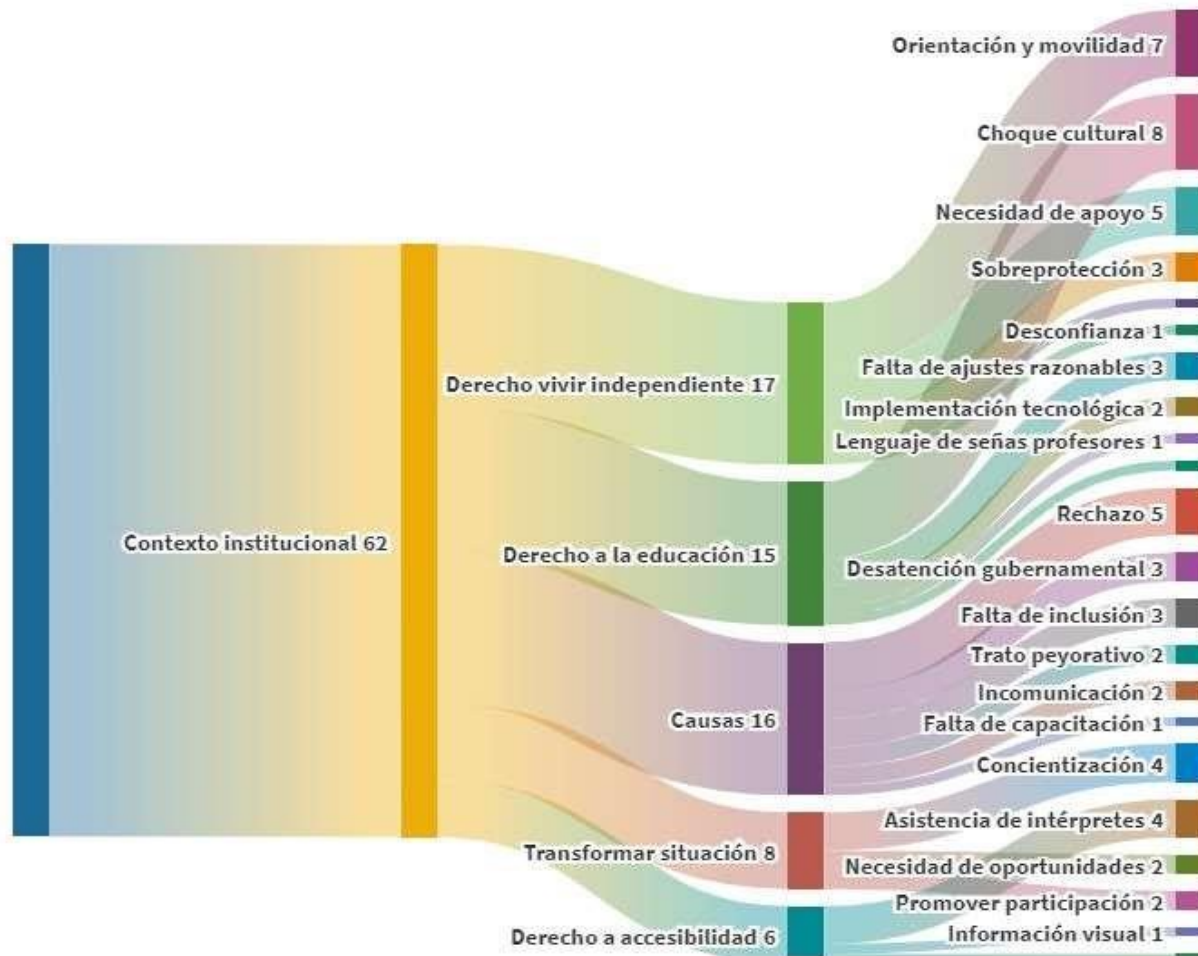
Orientación y movilidad 7
Choque cultural 8
Necesidad de apoyo 5
Sobreprotección 3
Desconfianza 1
Falta de ajustes razonables 3
Implementación tecnológica 2
Lenguaje de señas profesores 1
Rechazo 5
Desatención gubernamental 3
Falta de inclusión 3
Trato peyorativo 2
Incomunicación 2
Falta de capacitación 1
Concientización 4
Asistencia de intérpretes 4
Necesidad de oportunidades 2
Promover participación 2
Información visual 1

Contexto institucional 62

Derecho vivir independiente 17
Derecho a la educación 15
Causas 16
Transformar situación 8
Derecho a accesibilidad 6